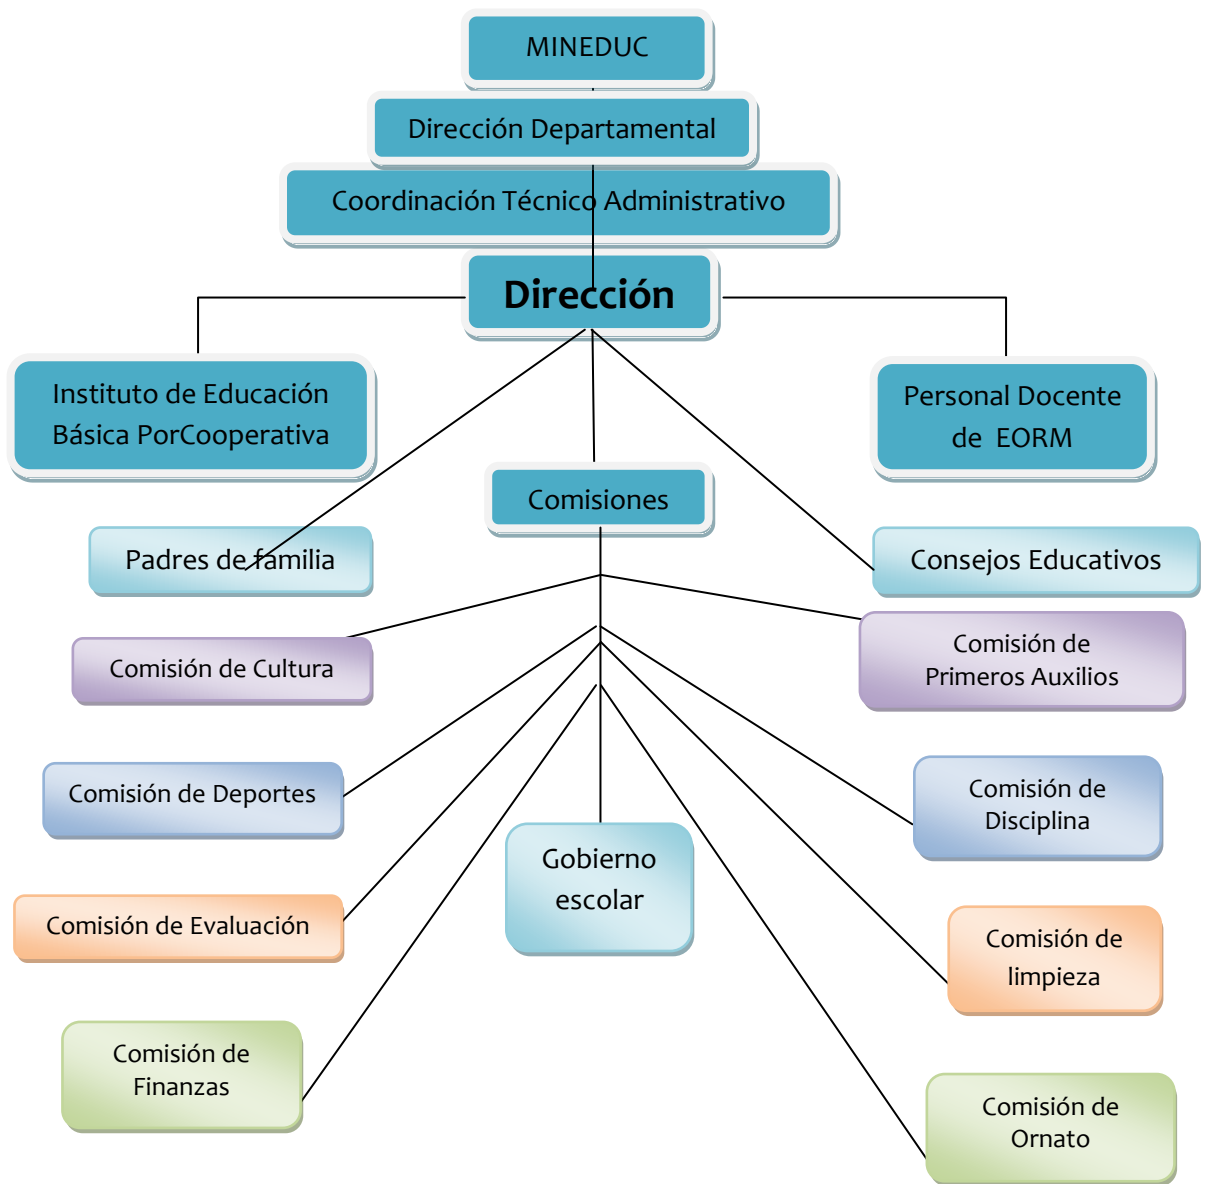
MINEDUC

Dirección Departamental

Coordinación Técnico Administrativo

Dirección

Instituto de Educación Básica PorCooperativa

Personal Docente de EORM

Comisiones

Padres de familia

Consejos Educativos

Comisión de Cultura

Comisión de Primeros Auxilios

Comisión de Deportes

Comisión de Disciplina

Gobierno escolar

Comisión de Evaluación

Comisión de limpieza

Comisión de Finanzas

Comisión de Ornato